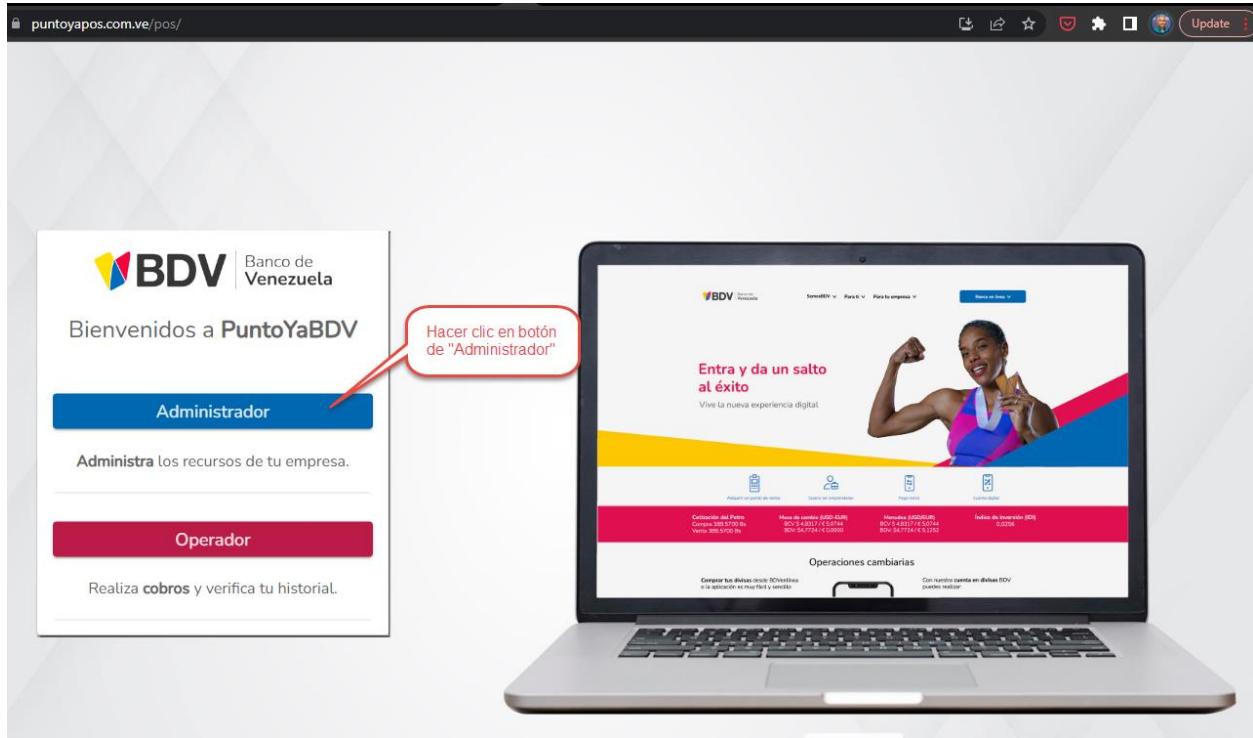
puntoyapos.com.ve/pos/

Update

BDV Banco de Venezuela

Bienvenidos a PuntoYaBDV

Hacer clic en botón de "Administrador"

Administrador

Administra los recursos de tu empresa.

Operador

Realiza cobros y verifica tu historial.

BDV Banco de Venezuela

Entra y da un salto al éxito

Vive la nueva experiencia digital

Operaciones cambiarias